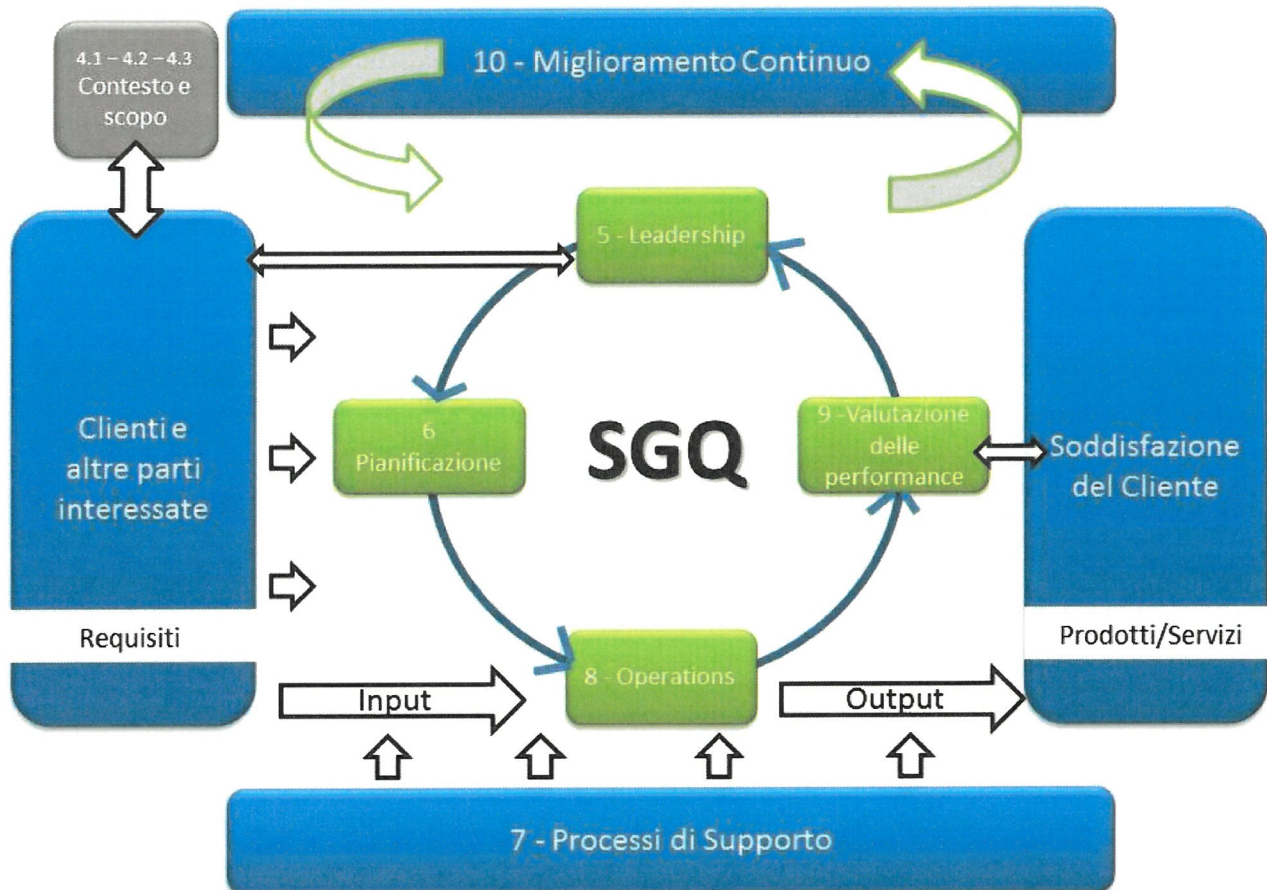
4.1 – 4.2 – 4.3
Contesto e scopo

10 - Miglioramento Continuo

5 - Leadership

Clienti e altre parti interessate

Requisiti

6
Pianificazione

SGQ

9 -Valutazione delle performance

Soddisfazione del Cliente

Prodotti/Servizi

Input

8 - Operations

Output

7 - Processi di Supporto